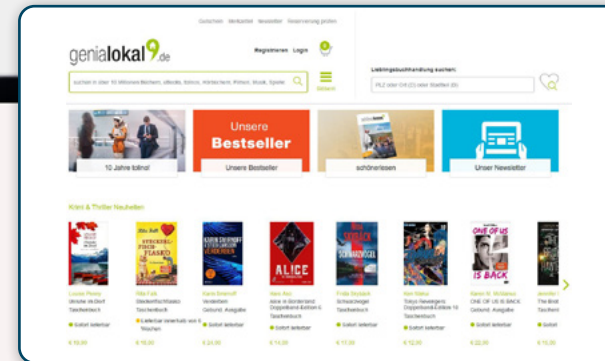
Gutschein Merkzettel Newsletter Reservierung prüfen

genialokal.de

Registrieren Login

suchen in über 10 Millionen Büchern, eBooks, Songs, Hörbüchern, Filmen, Musik, Spiele

Stöbern

Lieblingsbuchhandlung suchen:

PLZ oder Ort (Z) oder Stadtteil (D)

10 Jahre tolino!

Unsere Bestseller

Unsere Bestseller

schönerlesen

schönerlesen

Unser Newsletter

Krimi & Thriller Neuheiten

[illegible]
Taschenbuch

Rita Falk
Steckerlfischfiasko
Taschenbuch

Karin Slaughter
Verstorben
Gebund. Ausgabe

Alice im Borderland
Taschenbuch

Schwarzvogel
Taschenbuch

Taschenbuch

Karen M. McManus
ONE OF US IS BACK
Gebund. Ausgabe

Sofort lieferbar

Sofort lieferbar

Sofort lieferbar

Sofort lieferbar

Sofort lieferbar

Sofort lieferbar

€ 13,00

€ 16,00

€ 24,00

€ 14,00

€ 11,00

€ 12,00

€ 20,00

€ 15,00